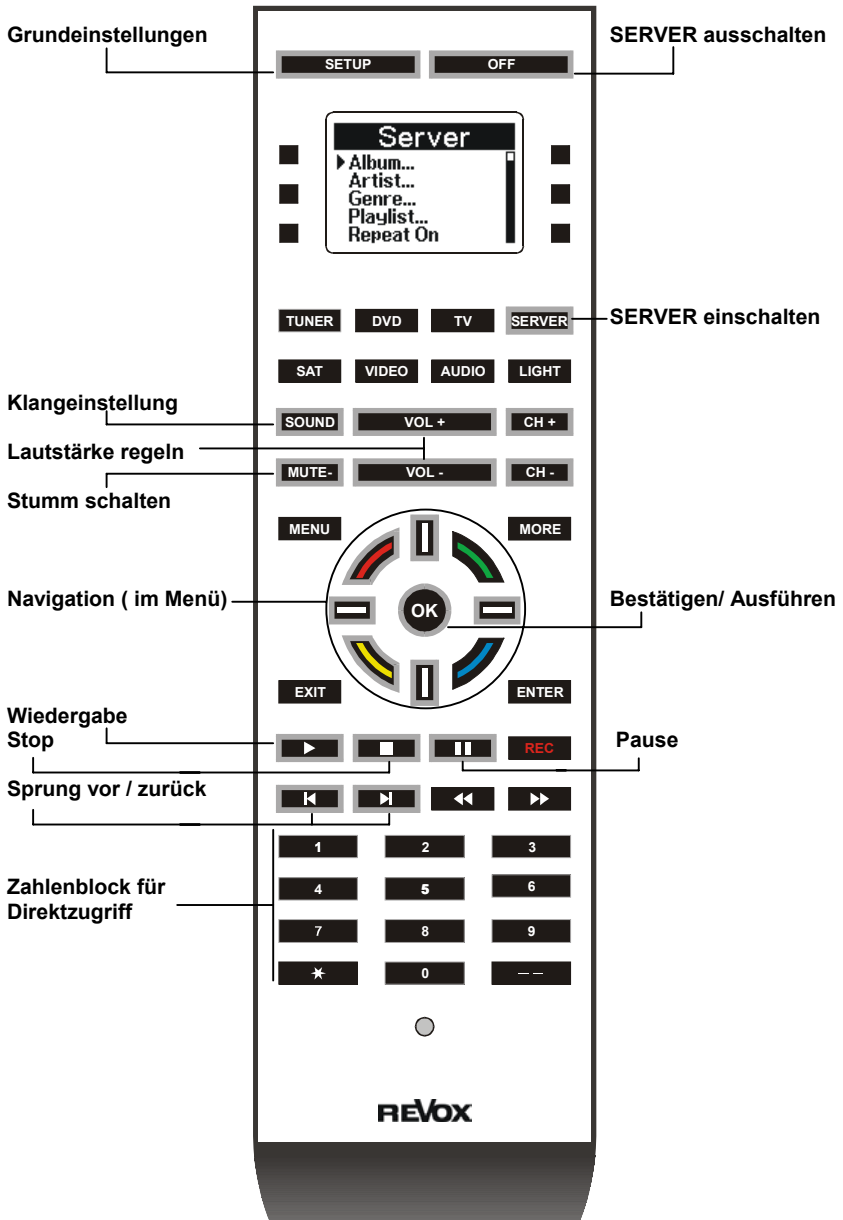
Grundeinstellungen

SERVER ausschalten

SETUP

OFF

Server
Album...
Artist...
Genre...
Playlist...
Repeat On

TUNER

DVD

TV

SERVER

SERVER einschalten

SAT

VIDEO

AUDIO

LIGHT

Klangeinstellung

SOUND

VOL +

CH +

Lautstärke regeln

MUTE-

VOL -

CH -

Stumm schalten

MENU

MORE

Navigation ( im Menü)

OK

Bestätigen/ Ausführen

EXIT

ENTER

Wiedergabe
Stop

REC

Pause

Sprung vor / zurück

1

2

3

Zahlenblock für Direktzugriff

4

5

6

7

8

9

*

0

– –

REVOX